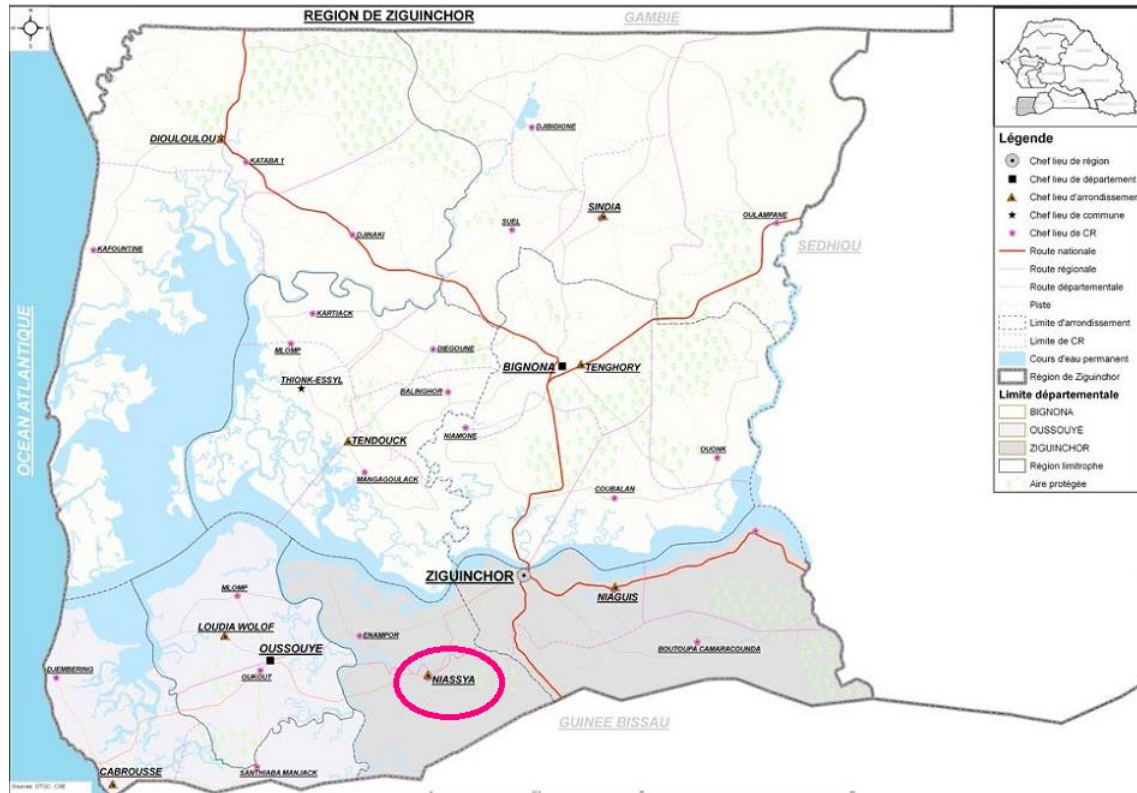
REGION DE ZIGUINCHOR

GAMBIE

Légende
Chef lieu de région
Chef lieu de département
Chef lieu d'arrondisseme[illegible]
Chef lieu de commune
Chef lieu de CR
Route nationale
Route régionale
Route départementale
Piste
Limite d'arrondissement
Limite de CR
Cours d'eau permanent
Région de Ziguinchor
Limite départementale
BIGNONA
OUSSOUYE
ZIGUINCHOR
Région limitrophe
Aire protégée

DIOULOULOU
KATABA 1
DJIBIDIONE
SINDIA
SUEL
OULAMPANE
DJINAKI
KAFOUNTINE
SEDHIOU
OCEAN ATLANTIQUE
KARTIACK
MLOMP
DIEGOUNE
BIGNONA
TENGHORY
THIONK-ESSYL
BALINGHOR
TENDOUCK
NIAMONE
OUONK
MANGAGOULACK
COUBALAN
ZIGUINCHOR
NIAGUIS
MLOMP
LOUDIA WOLOF
ENAMPOR
OUSSOUYE
BOUTOUPA CAMARACOUNDA
DJEMBERING
OUKOUT
NIASSYA
GUINEE BISSAU
CABROUSSE
SANTHIABA MANJACK
Sources: DTGC, CSE